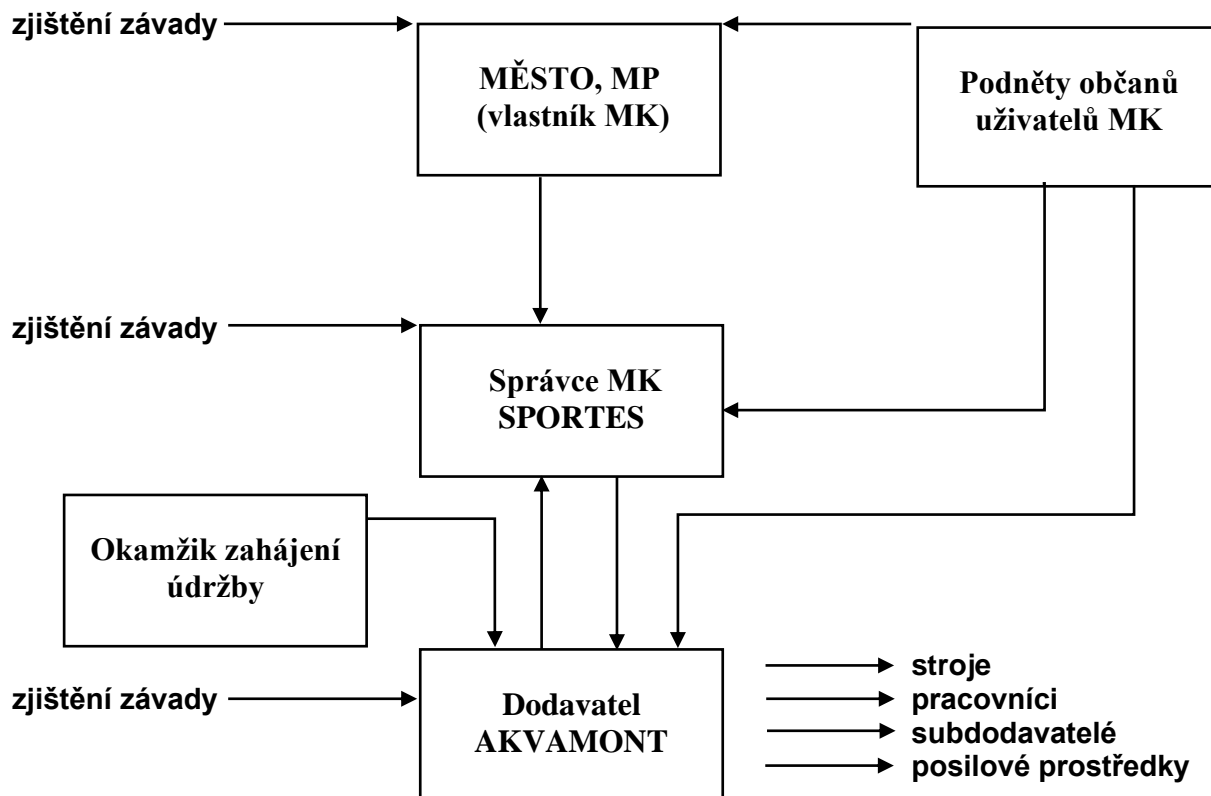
zjištění závady

MĚSTO, MP
(vlastník MK)

Podněty občanů
uživatelů MK

zjištění závady

Správce MK
SPORTES

Okamžik zahájení
údržby

zjištění závady

Dodavatel
AKVAMONT

stroje
pracovníci
subdodavatelé
posilové prostředky